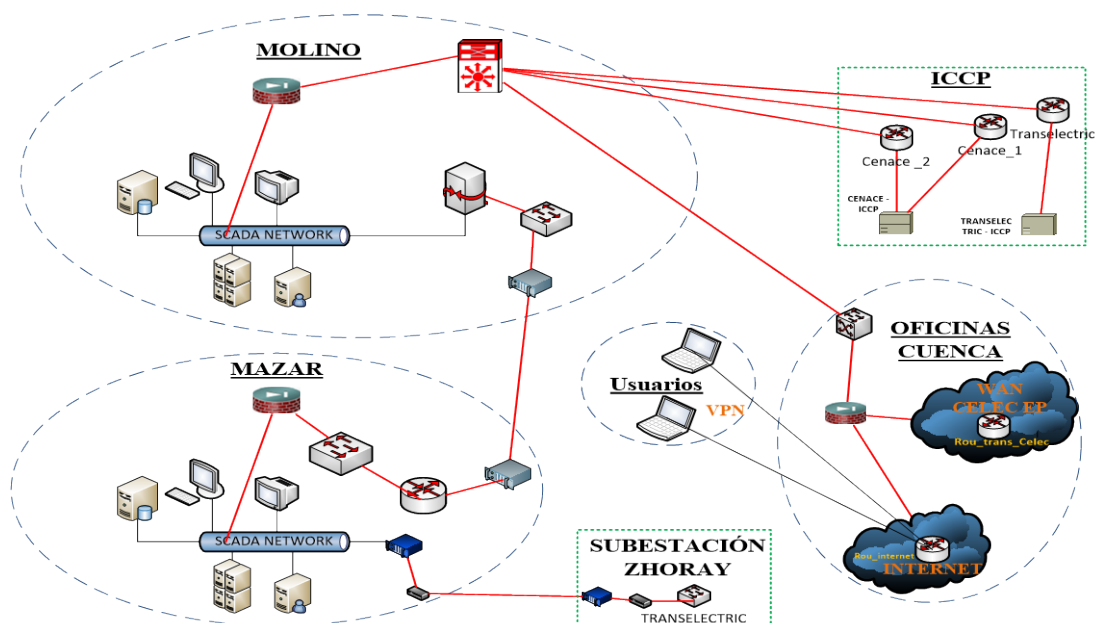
MOLINO

ICCP

Transelectric

Cenace _2

Cenace_1

CENACE - ICCP

TRANSELEC TRIC - ICCP

SCADA NETWORK

OFICINAS CUENCA

Usuarios

VPN

WAN CELEC EP

Rou_trans_Celec

MAZAR

SCADA NETWORK

Rou_internet

INTERNET

SUBESTACIÓN ZHORAY

TRANSELECTRIC